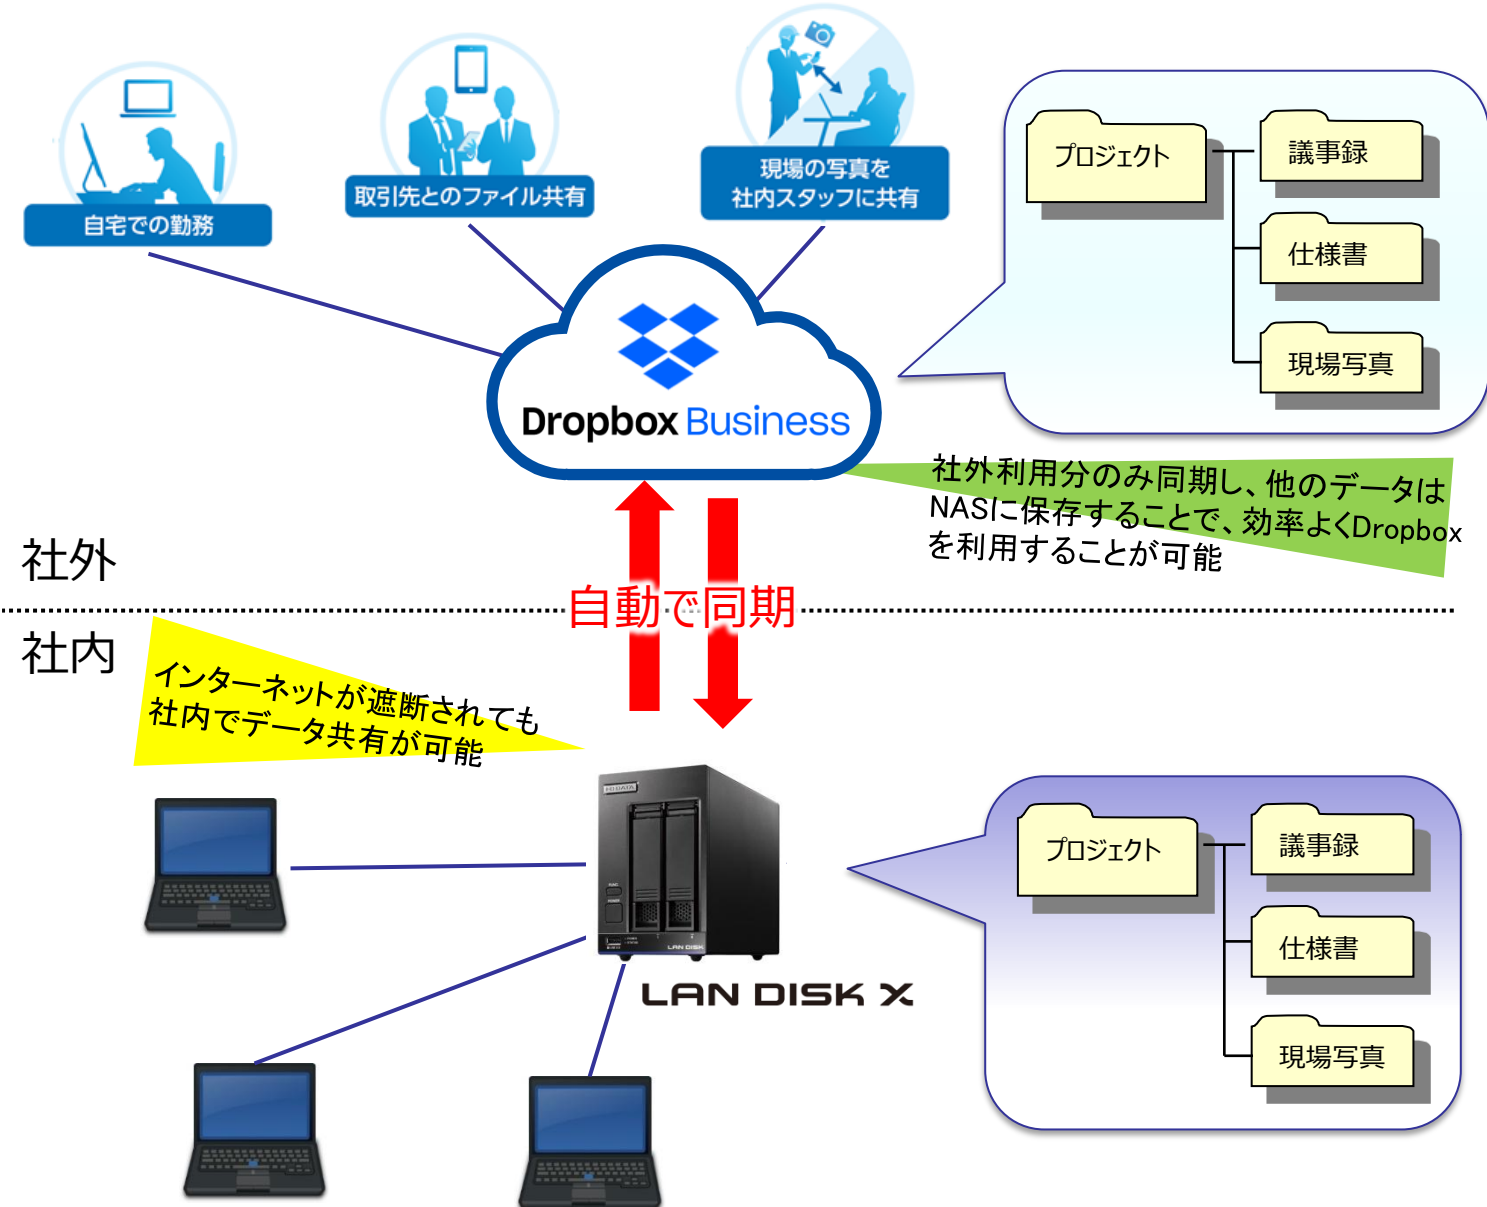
自宅での勤務

取引先とのファイル共有

現場の写真を
社内スタッフに共有

プロジェクト

議事録

仕様書

現場写真

Dropbox Business

社外利用分のみ同期し、他のデータはNASに保存することで、効率よくDropboxを利用することが可能

社外

自動で同期

社内

インターネットが遮断されても社内でデータ共有が可能

LAN DISK X

プロジェクト

議事録

仕様書

現場写真